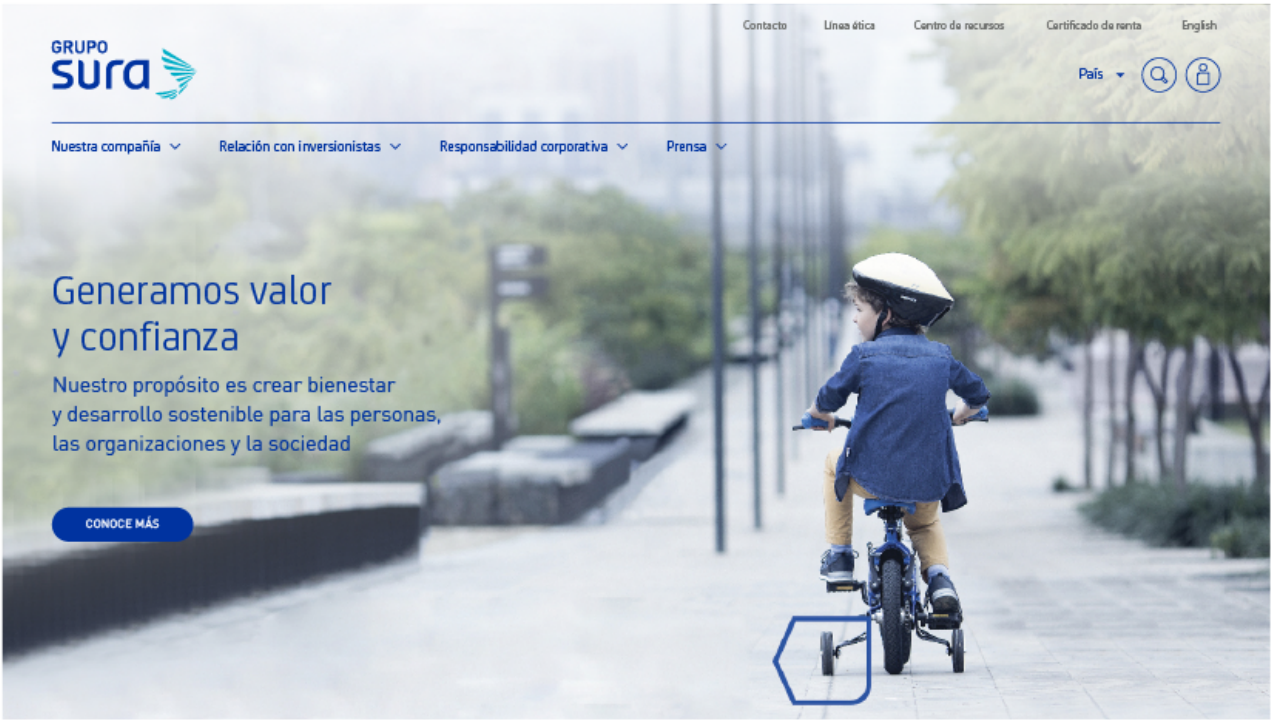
Contacto Línea ética Centro de recursos Certificado de renta English

GRUPO sura

País

Nuestra compañía Relación con inversionistas Responsabilidad corporativa Prensa

Generamos valor y confianza

Nuestro propósito es crear bienestar y desarrollo sostenible para las personas, las organizaciones y la sociedad

CONOCE MÁS